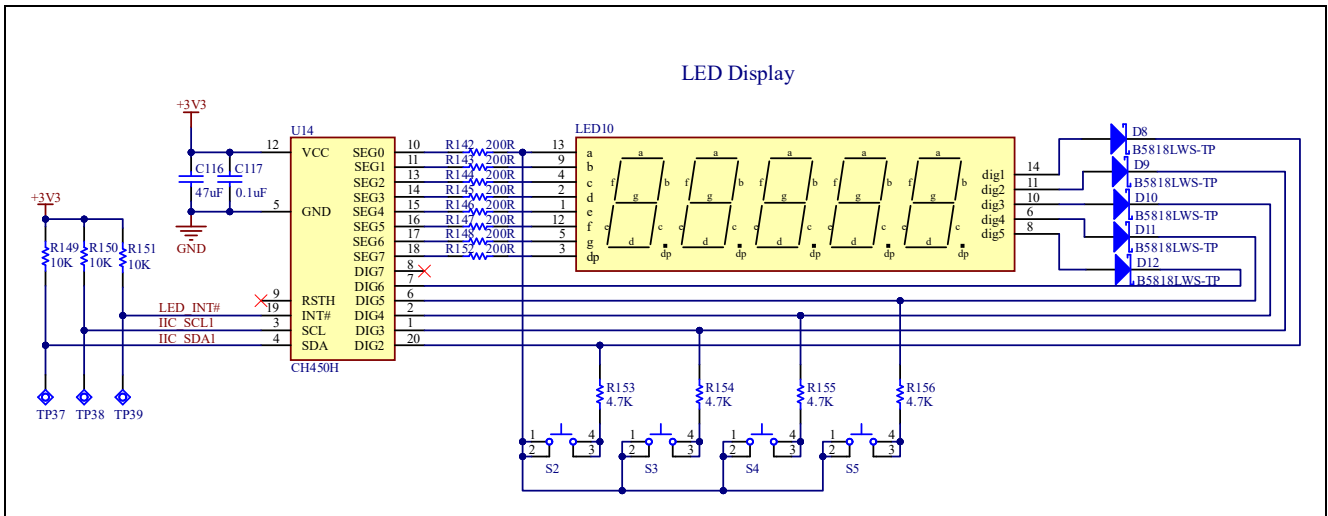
LED Display

+3V3
C116 47uF
C117 0.1uF
GND
12 VCC
5 GND
U14
SEG0 SEG1 SEG2 SEG3 SEG4 SEG5 SEG6 SEG7 DIG7 DIG6 DIG5 DIG4 DIG3 DIG2
10 11 13 14 15 16 17 18 8 7 6 2 1 20
9 RSTH
19 INT#
3 SCL
4 SDA
CH450H
R142 200R
R143 200R
R144 200R
R145 200R
R146 200R
R147 200R
R148 200R
R152 200R
13 9 4 2 1 12 5 3
a b c d e f g dp
LED10
a b c d e f g dp
a b c d e f g dp
a b c d e f g dp
a b c d e f g dp
a b c d e f g dp
dig1 dig2 dig3 dig4 dig5
14 11 10 6 8
D8 B5818LWS-TP
D9 B5818LWS-TP
D10 B5818LWS-TP
D11 B5818LWS-TP
D12 B5818LWS-TP
+3V3
R149 10K
R150 10K
R151 10K
LED_INT#
IIC_SCL1
IIC_SDA1
TP37 TP38 TP39
R153 4.7K
R154 4.7K
R155 4.7K
R156 4.7K
1 4 2 3 S2
1 4 2 3 S3
1 4 2 3 S4
1 4 2 3 S5